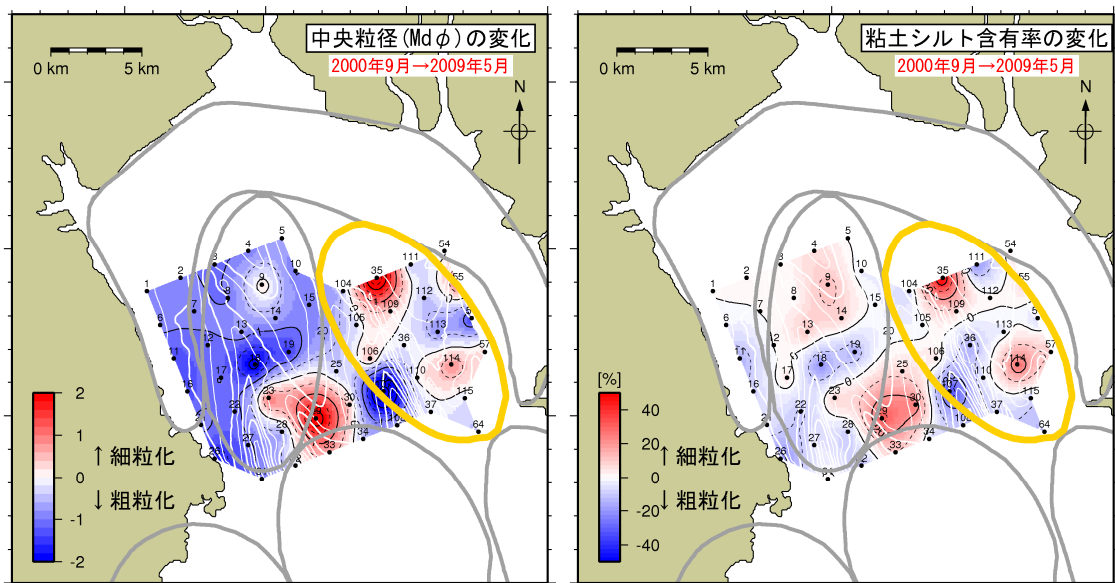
中央粒径(Md$\phi$)の変化
2000年9月→2009年5月
0 km 5 km
N
1 2 3 4 5 6 7 8 9 10 12 13 14 15 16 17 18 19 20 22 23 25 27 28 29 30 33 34 35 36 37 54 55 56 57 64 104 105 106 107 108 109 110 111 112 113 114 115
2
1
0
-1
-2
↑細粒化
↓粗粒化

粘土シルト含有率の変化
2000年9月→2009年5月
0 km 5 km
N
1 2 3 4 5 6 7 8 9 11 12 13 14 15 16 17 18 19 20 22 23 25 27 28 29 30 33 34 35 36 37 54 55 57 64 104 105 106 107 108 109 110 111 112 113 114 115
[%]
40
20
0
-20
-40
↑細粒化
↓粗粒化